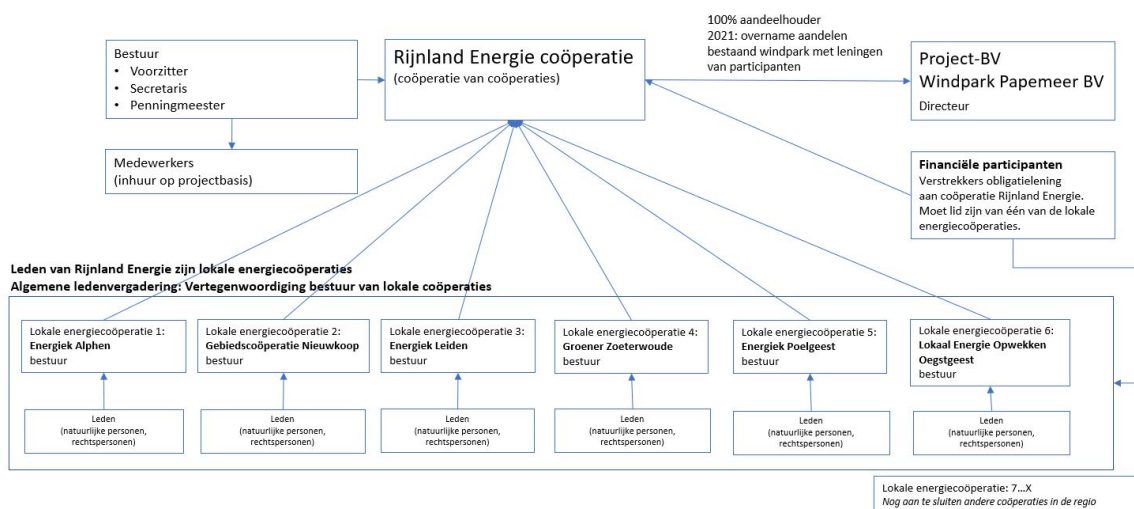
Bestuur
• Voorzitter
• Secretaris
• Penningmeester

Rijnland Energie coöperatie
(coöperatie van coöperaties)

100% aandeelhouder
2021: overname aandelen bestaand windpark met leningen van participanten

Project-BV
Windpark Papemeer BV
Directeur

Medewerkers
(inhuur op projectbasis)

Financiële participanten
Verstrekkers obligatielening aan coöperatie Rijnland Energie. Moet lid zijn van één van de lokale energiecoöperaties.

Leden van Rijnland Energie zijn lokale energiecoöperaties
Algemene ledenvergadering: Vertegenwoordiging bestuur van lokale coöperaties

Lokale energiecoöperatie 1:
Energiek Alphen
bestuur

Lokale energiecoöperatie 2:
Gebiedscoöperatie Nieuwkoop
bestuur

Lokale energiecoöperatie 3:
Energiek Leiden
bestuur

Lokale energiecoöperatie 4:
Groener Zoeterwoude
bestuur

Lokale energiecoöperatie 5:
Energiek Poelgeest
bestuur

Lokale energiecoöperatie 6:
Lokaal Energie Opwekken Oegstgeest
bestuur

Leden
(natuurlijke personen, rechtspersonen)

Leden
(natuurlijke personen, rechtspersonen)

Leden
(natuurlijke personen, rechtspersonen)

Leden
(natuurlijke personen, rechtspersonen)

Leden
(natuurlijke personen, rechtspersonen)

Leden
(natuurlijke personen, rechtspersonen)

Lokale energiecoöperatie: 7...X
Nog aan te sluiten andere coöperaties in de regio